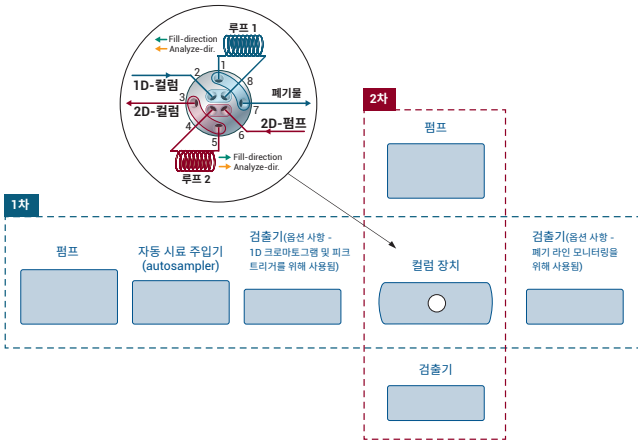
루프 1
Fill-direction
Analyze-dir.
1
2
8
1D-컬럼
3
폐기물
2D-컬럼
7
4
6
2D-펌프
5
Fill-direction
Analyze-dir.
루프 2

2차
펌프

1차
펌프
자동 시료 주입기 (autosampler)
검출기(옵션 사항 - 1D 크로마토그램 및 피크 트리거를 위해 사용됨)
컬럼 장치
검출기(옵션 사항 - 폐기 라인 모니터링을 위해 사용됨)

검출기